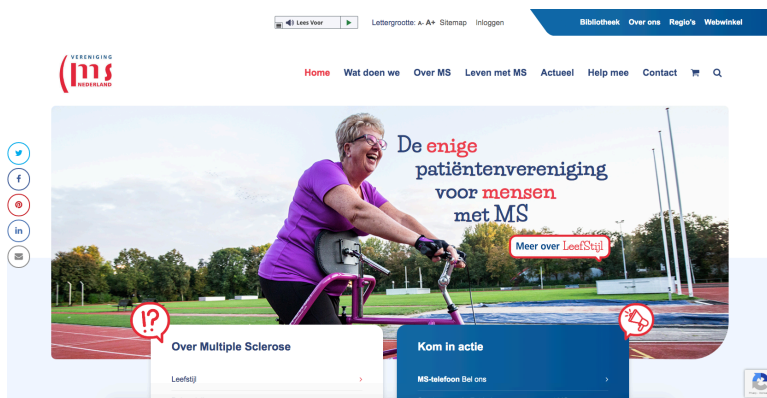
Lees Voor

Lettergrootte: A- A+ Sitemap Inloggen

Bibliotheek Over ons Regio's Webwinkel

VERENIGING MS NEDERLAND

Home Wat doen we Over MS Leven met MS Actueel Help mee Contact

De enige patiëntenvereniging voor mensen met MS

Meer over LeefStijl

Over Multiple Sclerose

Leefstijl ›

Kom in actie

MS-telefoon Bel ons ›